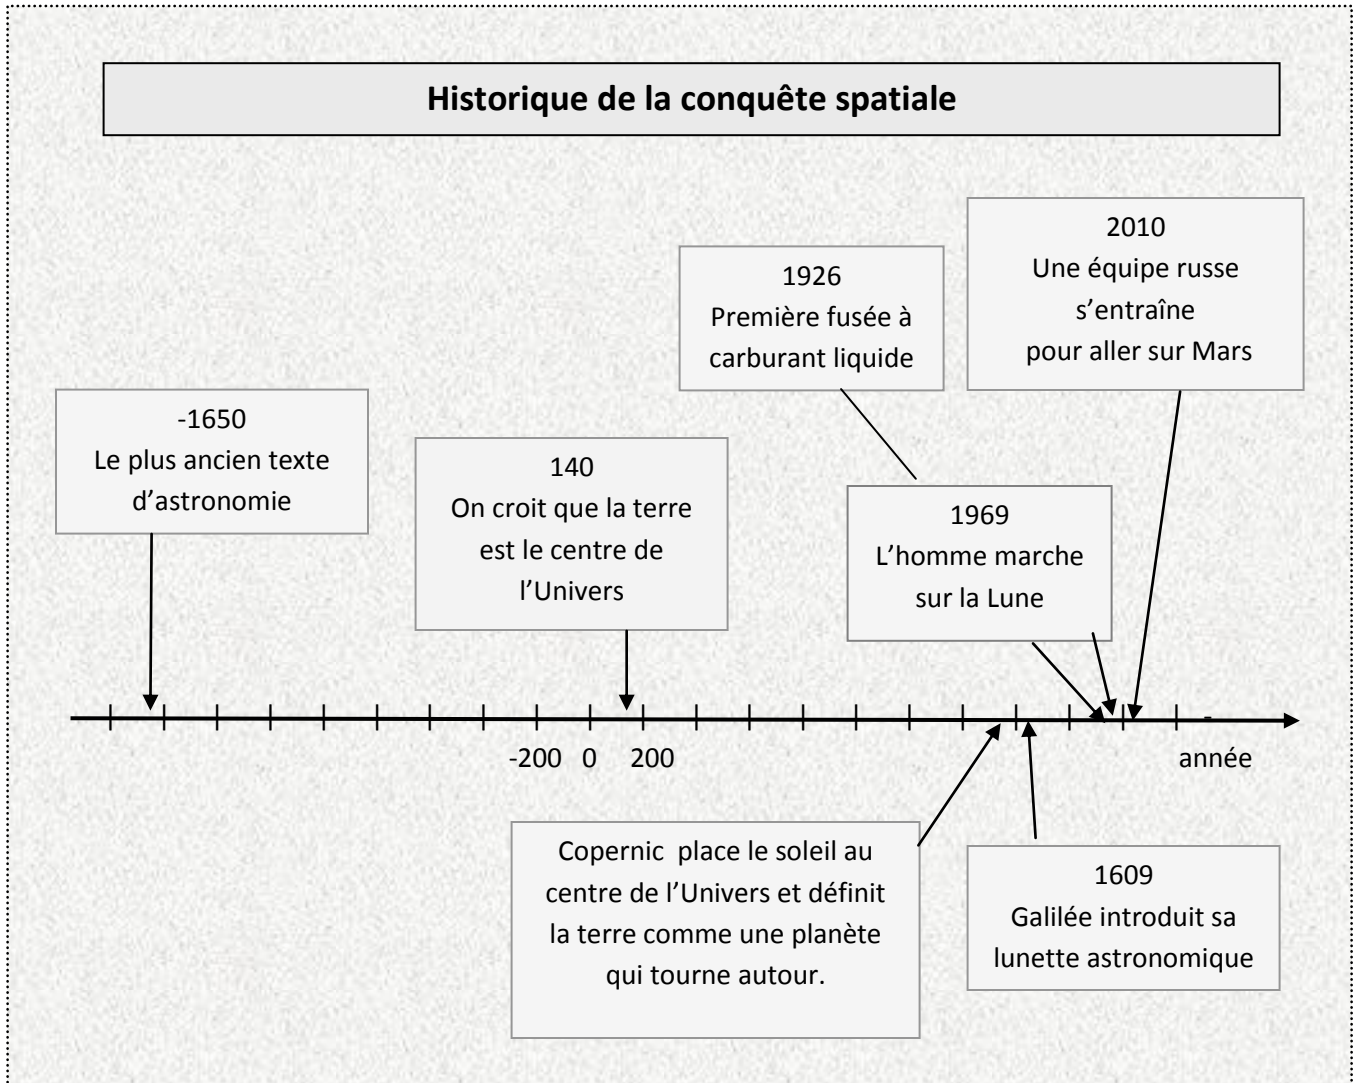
Historique de la conquête spatiale

-1650
Le plus ancien texte d'astronomie

140
On croit que la terre est le centre de l'Univers

1926
Première fusée à carburant liquide

2010
Une équipe russe s'entraîne pour aller sur Mars

1969
L'homme marche sur la Lune

-200 0 200

année

Copernic place le soleil au centre de l'Univers et définit la terre comme une planète qui tourne autour.

1609
Galilée introduit sa lunette astronomique